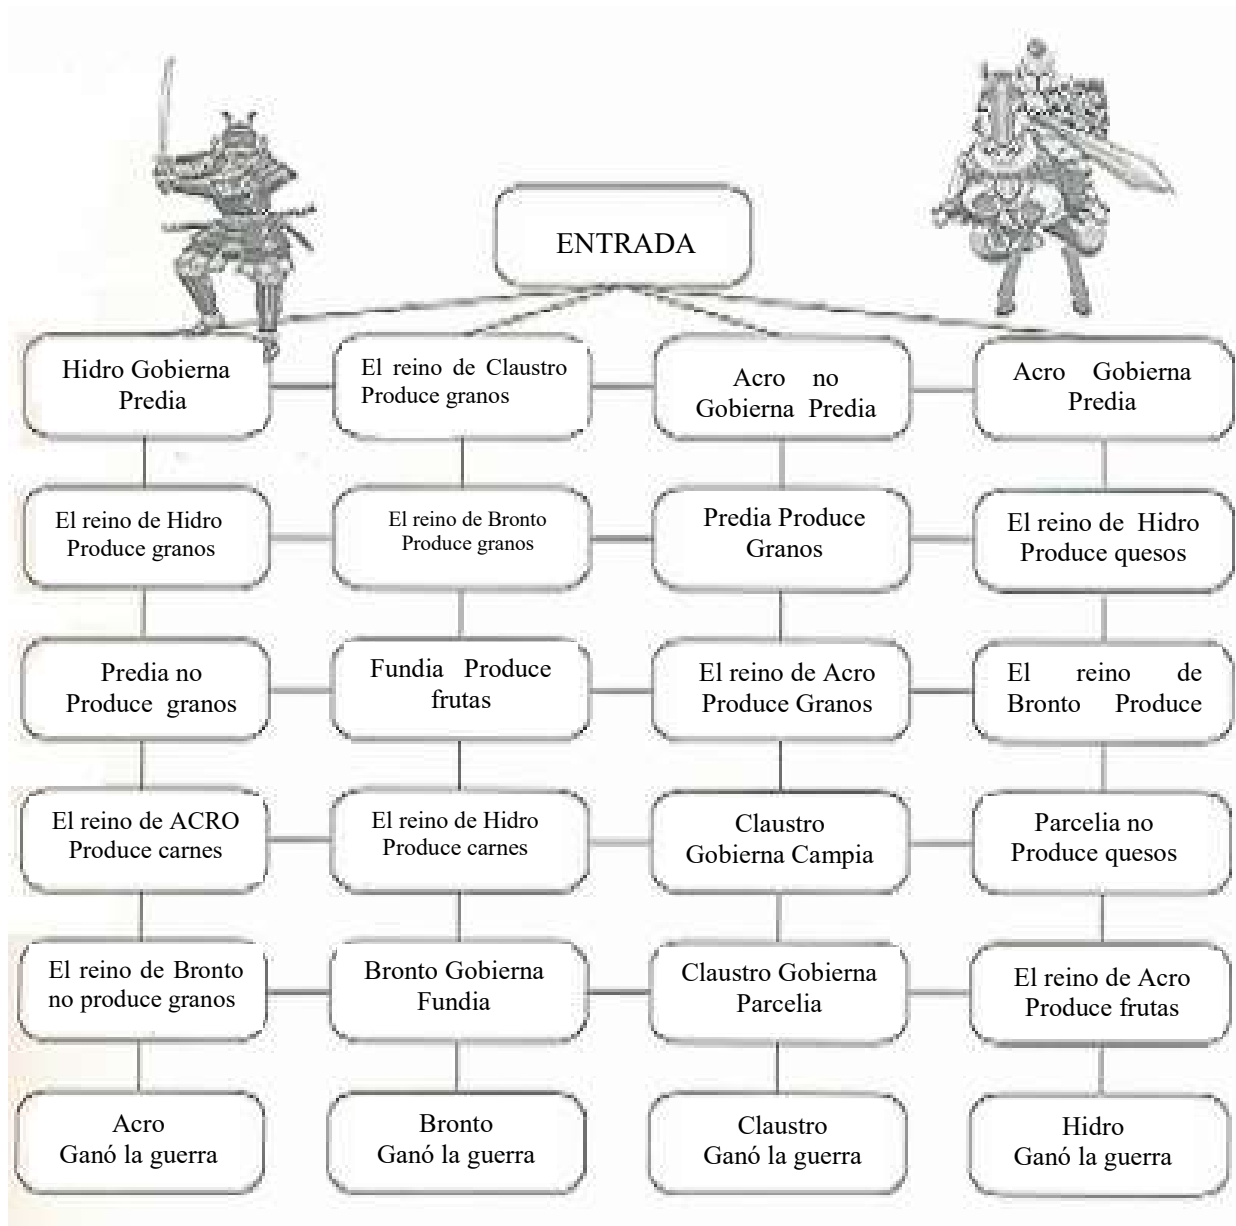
ENTRADA

Hidro Gobierna Predia

El reino de Claustro Produce granos

Acro no Gobierna Predia

Acro Gobierna Predia

El reino de Hidro Produce granos

El reino de Bronto Produce granos

Predia Produce Granos

El reino de Hidro Produce quesos

Predia no Produce granos

Fundia Produce frutas

El reino de Acro Produce Granos

El reino de Bronto Produce

El reino de ACRO Produce carnes

El reino de Hidro Produce carnes

Claustro Gobierna Campia

Parcelia no Produce quesos

El reino de Bronto no produce granos

Bronto Gobierna Fundia

Claustro Gobierna Parcelia

El reino de Acro Produce frutas

Acro Ganó la guerra

Bronto Ganó la guerra

Claustro Ganó la guerra

Hidro Ganó la guerra